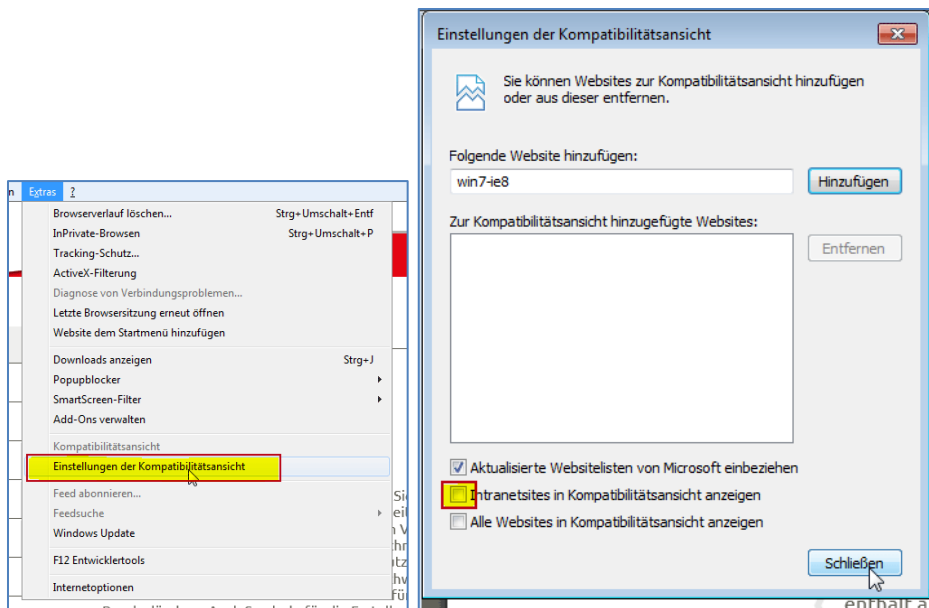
n Extras ?

Browserverlauf löschen... Strg+Umschalt+Entf
InPrivate-Browsen Strg+Umschalt+P
Tracking-Schutz...
ActiveX-Filterung
Diagnose von Verbindungsproblemen...
Letzte Browsersitzung erneut öffnen
Website dem Startmenü hinzufügen

Downloads anzeigen Strg+J
Popupblocker
SmartScreen-Filter
Add-Ons verwalten

Kompatibilitätsansicht
Einstellungen der Kompatibilitätsansicht

Feed abonnieren...
Feedsuche
Windows Update

F12 Entwicklertools

Internetoptionen

Einstellungen der Kompatibilitätsansicht

Sie können Websites zur Kompatibilitätsansicht hinzufügen oder aus dieser entfernen.

Folgende Website hinzufügen:
win7-ie8
Hinzufügen

Zur Kompatibilitätsansicht hinzugefügte Websites:
Entfernen

Aktualisierte Websitelisten von Microsoft einbeziehen
Intranetsites in Kompatibilitätsansicht anzeigen
Alle Websites in Kompatibilitätsansicht anzeigen

Schließen

enthält a